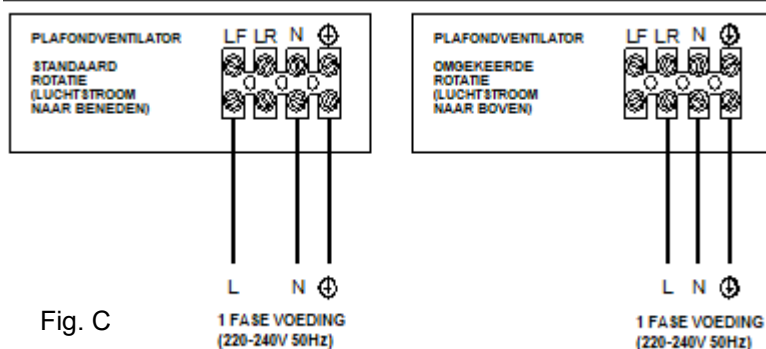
PLAFONDVENTILATOR

STANDAARD ROTATIE (LUCHTSTROOM NAAR BENEDEN)

LF LR N ⏚

L N ⏚

1 FASE VOEDING (220-240V 50Hz)

PLAFONDVENTILATOR

OMGEKEERDE ROTATIE (LUCHTSTROOM NAAR BOVEN)

LF LR N ⏚

L N ⏚

1 FASE VOEDING (220-240V 50Hz)

Fig. C